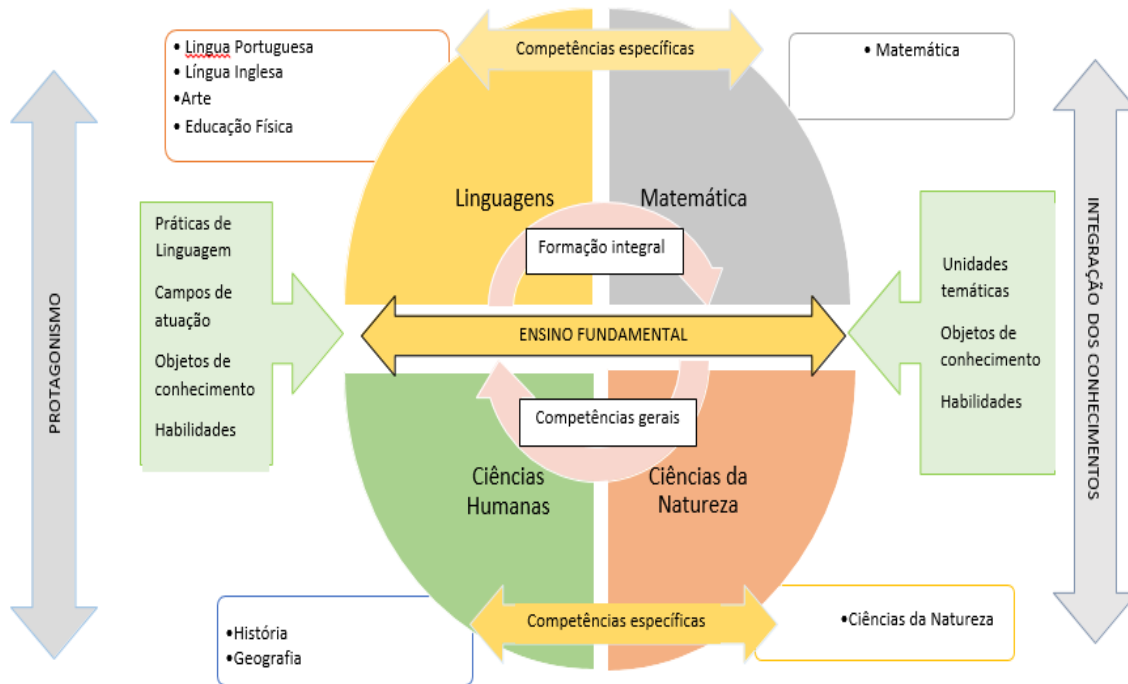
PROTAGONISMO

• Lingua Portuguesa
• Língua Inglesa
•Arte
• Educação Física

Competências específicas

• Matemática

INTEGRAÇÃO DOS CONHECIMENTOS

Linguagens

Matemática

Formação integral

Práticas de Linguagem

Campos de atuação

Objetos de conhecimento

Habilidades

ENSINO FUNDAMENTAL

Unidades temáticas

Objetos de conhecimento

Habilidades

Competências gerais

Ciências Humanas

Ciências da Natureza

•História
•Geografia

Competências específicas

•Ciências da Natureza